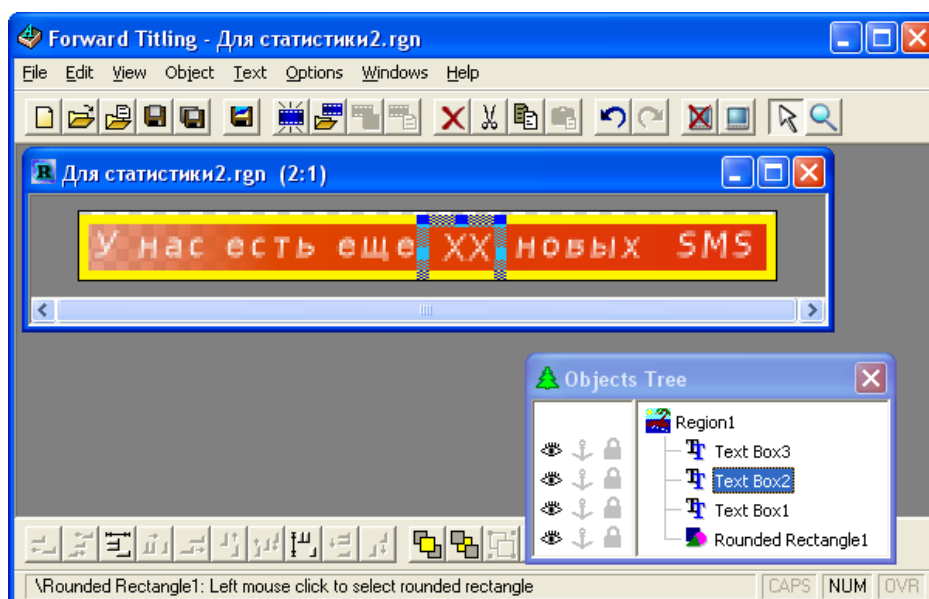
Forward Titling - Для статистики2.rgn

File Edit View Object Text Options Windows Help

Для статистики2.rgn (2:1)

У нас есть еще XX новых SMS

Objects Tree

Region1
Text Box3
Text Box2
Text Box1
Rounded Rectangle1

\Rounded Rectangle1: Left mouse click to select rounded rectangle

CAPS NUM OVR